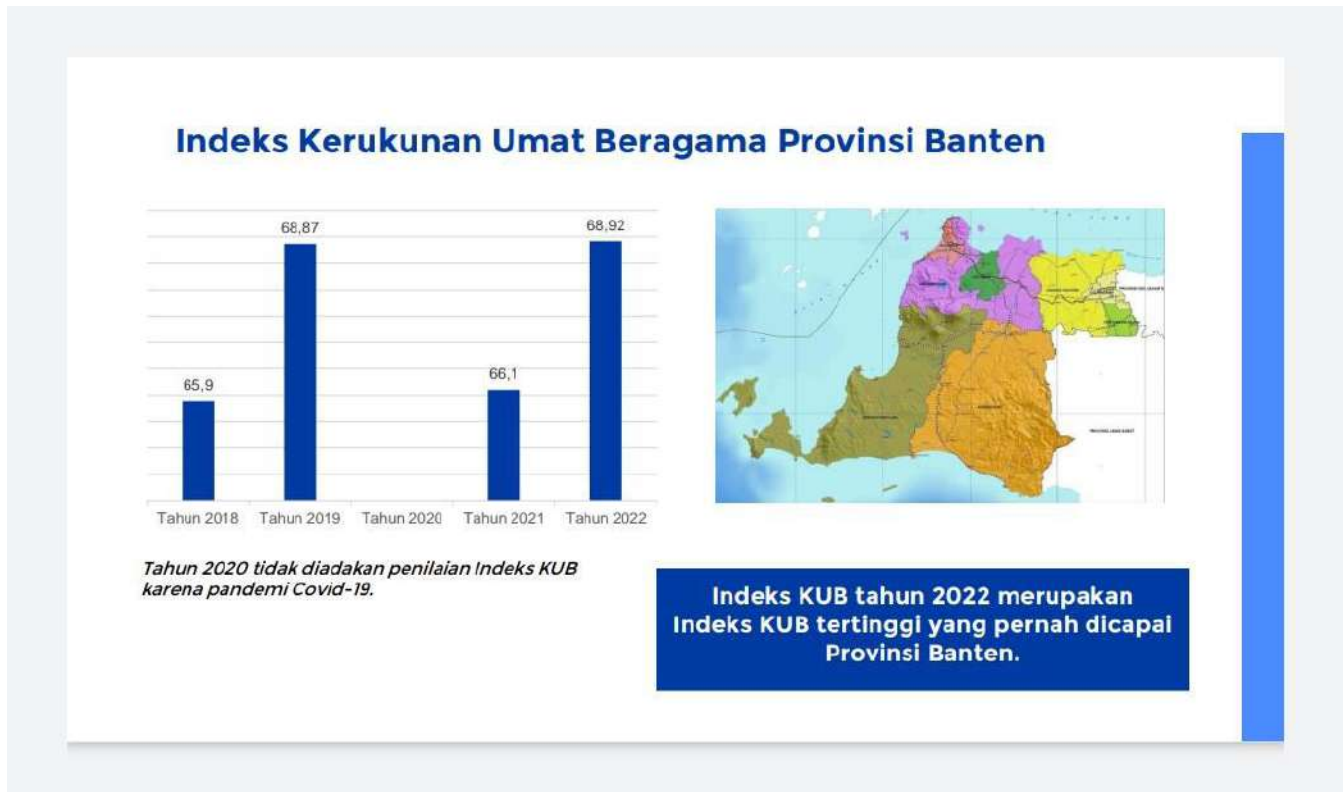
Indeks Kerukunan Umat Beragama Provinsi Banten

65,9
68,87
66,1
68,92

Tahun 2018 Tahun 2019 Tahun 2020 Tahun 2021 Tahun 2022

Tahun 2020 tidak diadakan penilaian Indeks KUB karena pandemi Covid-19.

Indeks KUB tahun 2022 merupakan Indeks KUB tertinggi yang pernah dicapai Provinsi Banten.